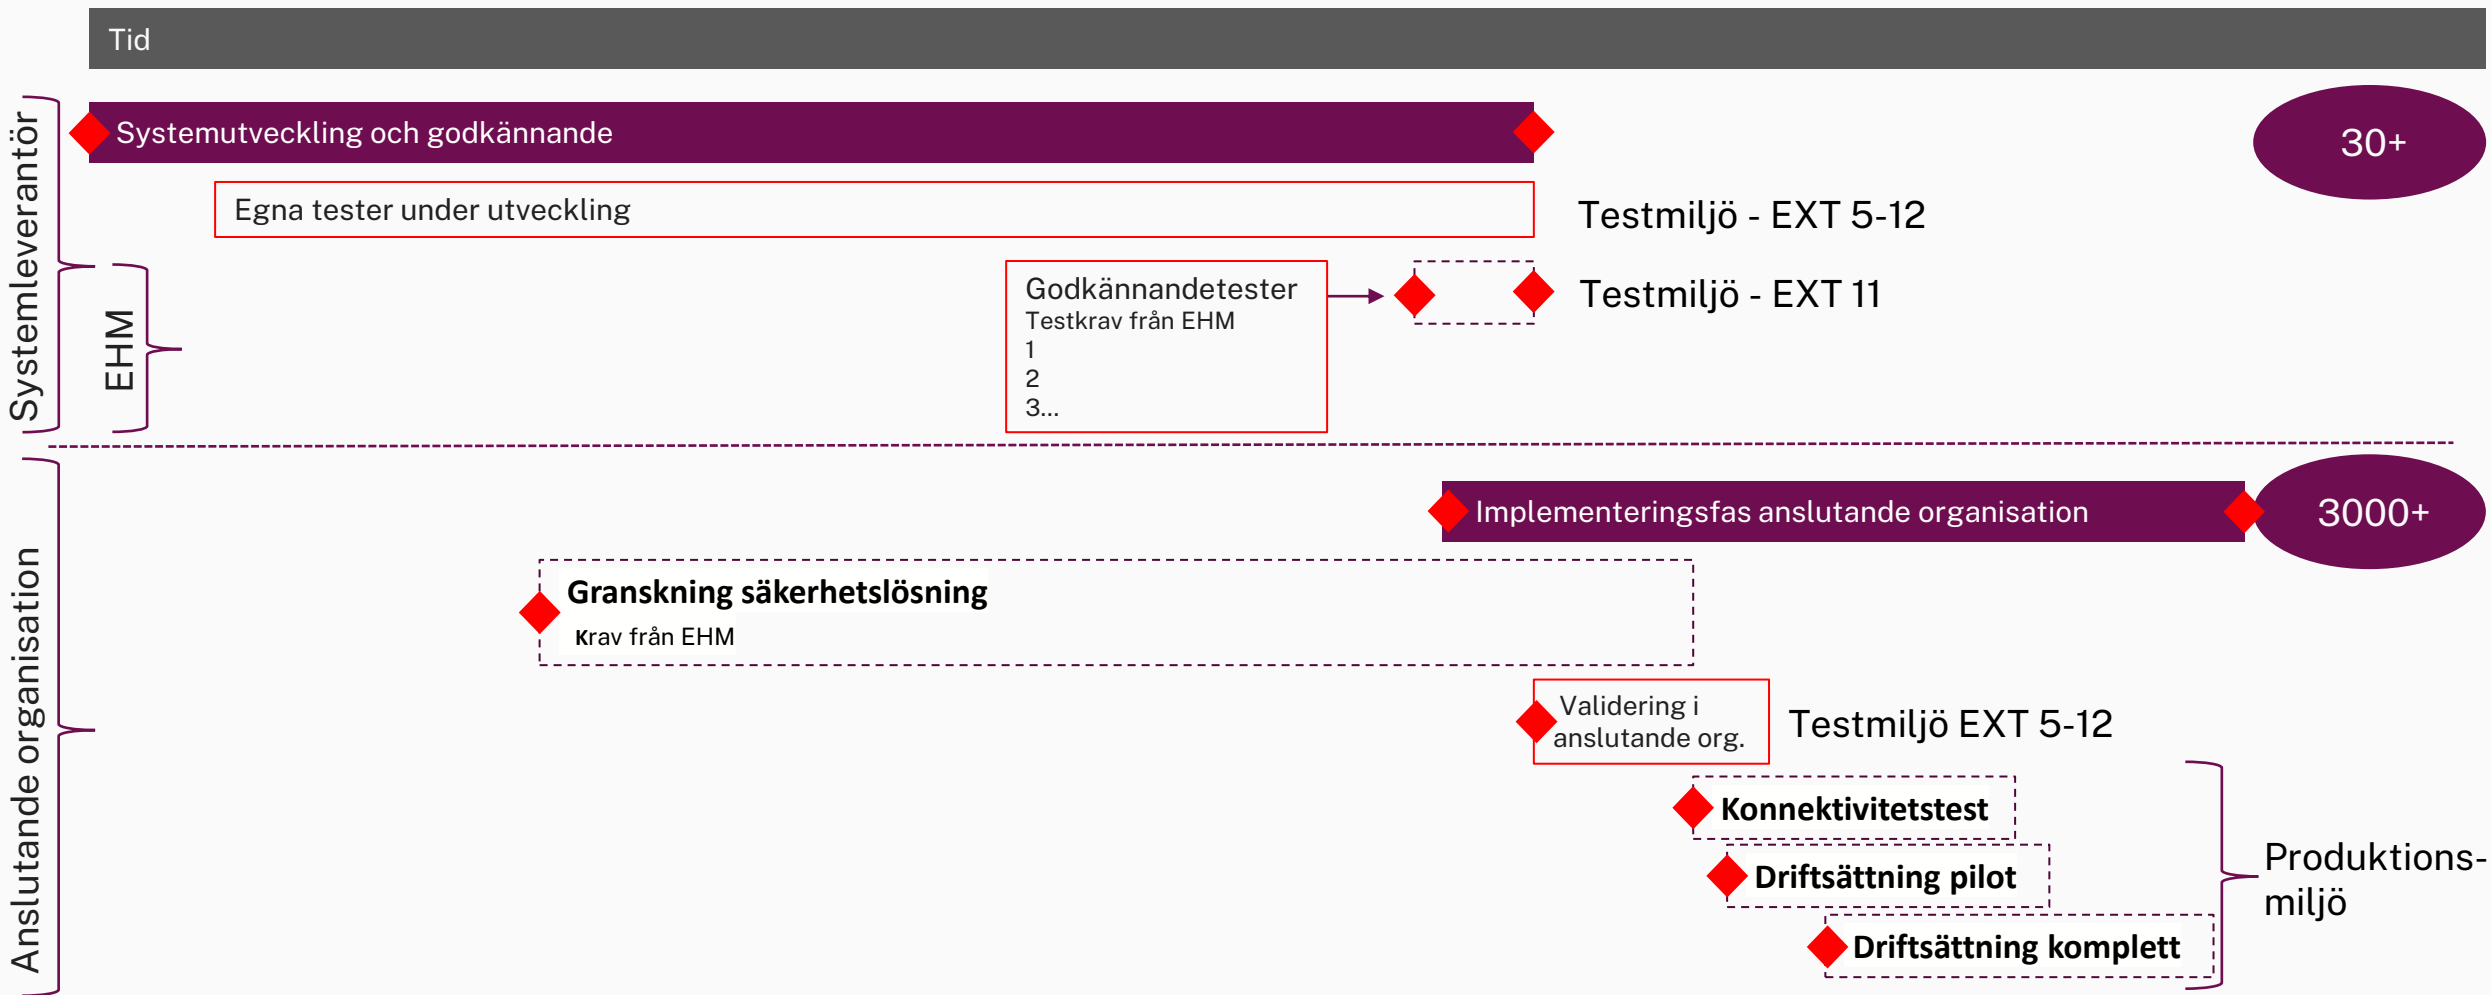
Tid

Systemleverantör

Systemutveckling och godkännande

30+

Egna tester under utveckling

Testmiljö - EXT 5-12

EHM

Godkännandetester
Testkrav från EHM
1
2
3...

Testmiljö - EXT 11

Anslutande organisation

Implementeringsfas anslutande organisation

3000+

Granskning säkerhetslösning
Krav från EHM

Validering i anslutande org.

Testmiljö EXT 5-12

Konnektivitetstest

Driftsättning pilot

Driftsättning komplett

Produktions-miljö